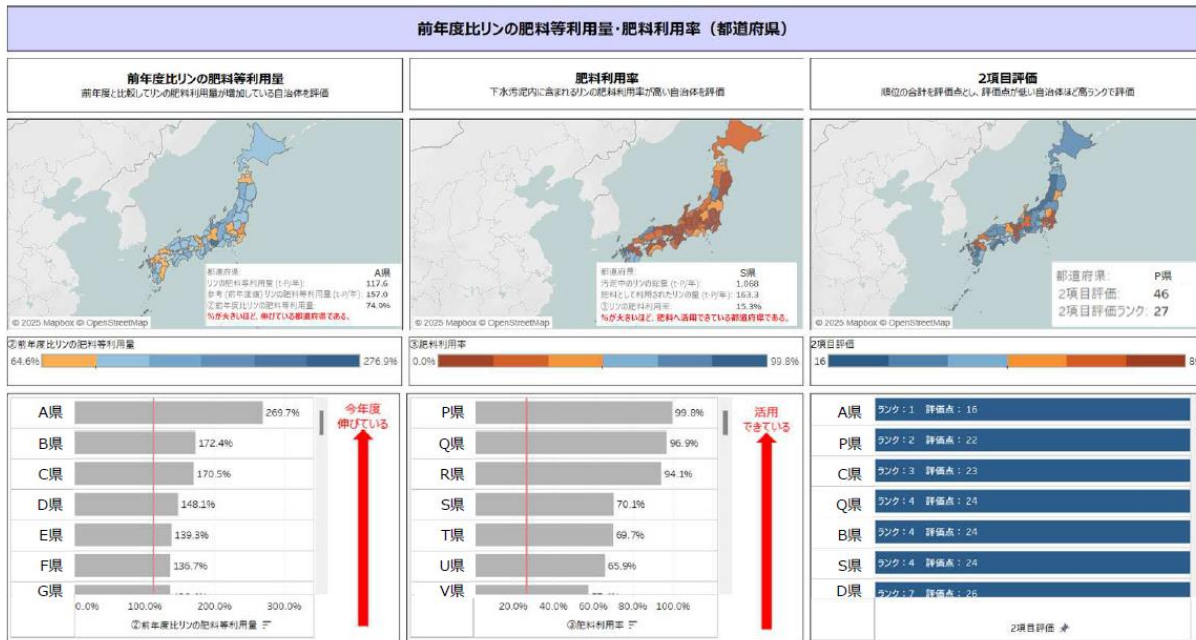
前年度比リンの肥料等利用量・肥料利用率（都道府県）

前年度比リンの肥料等利用量
前年度と比較してリンの肥料利用量が増加している自治体を評価

肥料利用率
下水汚泥内に含まれるリンの肥料利用率が高い自治体を評価

2項目評価
順位の合計を評価点とし、評価点が低い自治体ほど高ランクで評価

都道府県: A県
リンの肥料等利用量 (t-P/年): 117.6
参考 (前年度値)リンの肥料等利用量 (t-P/年): 157.0
②前年度比リンの肥料等利用量: 74.9%
%が大きいほど、伸びている都道府県である。
© 2025 Mapbox © OpenStreetMap

都道府県: S県
汚泥中のリンの総量 (t-P/年): 1,868
肥料として利用されたリンの量 (t-P/年): 163.3
③リンの肥料利用率: 15.3%
%が大きいほど、肥料へ活用できている都道府県である。
© 2025 Mapbox © OpenStreetMap

都道府県: P県
2項目評価: 46
2項目評価ランク: 27
© 2025 Mapbox © OpenStreetMap

②前年度比リンの肥料等利用量
64.6% 276.9%

③肥料利用率
0.0% 99.8%

2項目評価
16 8

| 県 | ②前年度比リンの肥料等利用量 |
|---|---|
| A県 | 269.7% |
| B県 | 172.4% |
| C県 | 170.5% |
| D県 | 148.1% |
| E県 | 139.3% |
| F県 | 136.7% |
| G県 | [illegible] |

0.0% 100.0% 200.0% 300.0%
②前年度比リンの肥料等利用量

今年度伸びている

| 県 | ③肥料利用率 |
|---|---|
| P県 | 99.8% |
| Q県 | 96.9% |
| R県 | 94.1% |
| S県 | 70.1% |
| T県 | 69.7% |
| U県 | 65.9% |
| V県 | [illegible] |

20.0% 40.0% 60.0% 80.0% 100.0%
③肥料利用率

活用できている

| 県 | 2項目評価 |
|---|---|
| A県 | ランク：1 評価点：16 |
| P県 | ランク：2 評価点：22 |
| C県 | ランク：3 評価点：23 |
| Q県 | ランク：4 評価点：24 |
| B県 | ランク：4 評価点：24 |
| S県 | ランク：4 評価点：24 |
| D県 | ランク：7 評価点：26 |

2項目評価